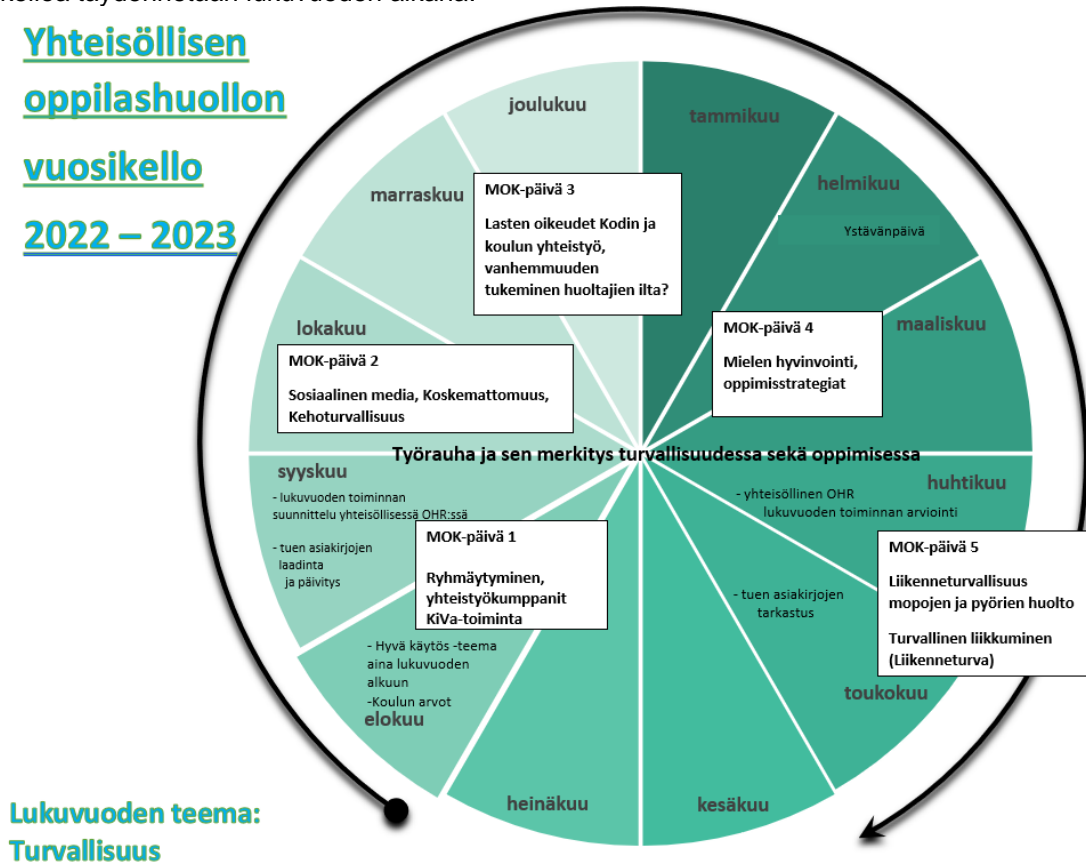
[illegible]

Yhteisöllisen oppilashuollon vuosikello 2022 – 2023

joulukuu

tammikuu

helmikuu

Ystävänpäivä

marraskuu

MOK-päivä 3

Lasten oikeudet Kodin ja koulun yhteistyö, vanhemmuuden tukeminen huoltajien ilta?

maaliskuu

MOK-päivä 4

Mielen hyvinvointi, oppimisstrategiat

lokakuu

MOK-päivä 2

Sosiaalinen media, Koskemattomuus, Kehoturvallisuus

Työrauha ja sen merkitys turvallisuudessa sekä oppimisessa

syyskuu

- lukuvuoden toiminnan suunnittelu yhteisöllisessä OHR:ssä

- tuen asiakirjojen laadinta ja päivitys

huhtikuu

- yhteisöllinen OHR lukuvuoden toiminnan arviointi

MOK-päivä 1

Ryhmäytyminen, yhteistyökumppanit KiVa-toiminta

MOK-päivä 5

Liikenneturvallisuus mopojen ja pyörien huolto

Turvallinen liikkuminen (Liikenneturva)

- tuen asiakirjojen tarkastus

- Hyvä käytös -teema aina lukuvuoden alkuun

-Koulun arvot

elokuu

toukokuu

heinäkuu

kesäkuu

Lukuvuoden teema: Turvallisuus